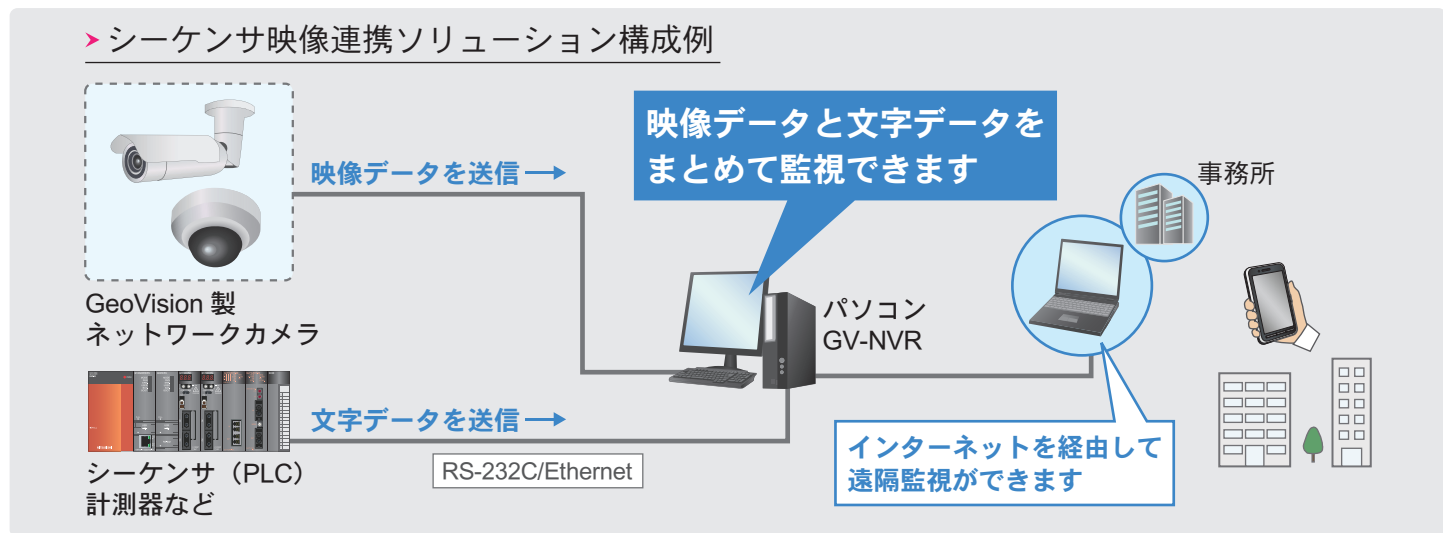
シーケンサ映像連携ソリューション構成例

GeoVision 製
ネットワークカメラ

映像データを送信

映像データと文字データをまとめて監視できます

事務所

パソコン
GV-NVR

シーケンサ（PLC）
計測器など

文字データを送信

RS-232C/Ethernet

インターネットを経由して遠隔監視ができます